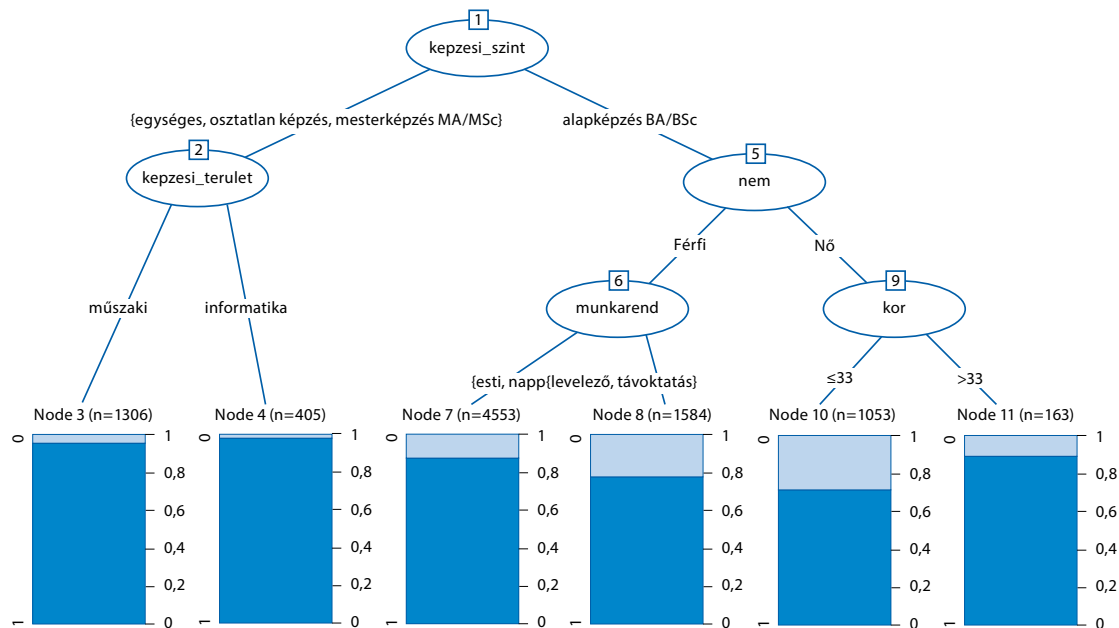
1
kepzesi_szint

{egységes, osztatlan képzés, mesterképzés MA/MSc}

alapképzés BA/BSc

2
kepzesi_terulet

5
nem

műszaki

informatika

Férfi

Nő

6
munkarend

9
kor

{esti, napp{levelező, távoktatás}

≤33

>33

Node 3 (n=1306)
0
1
1
0,8
0,6
0,4
0,2
0

Node 4 (n=405)
0
1
1
0,8
0,6
0,4
0,2
0

Node 7 (n=4553)
0
1
1
0,8
0,6
0,4
0,2
0

Node 8 (n=1584)
0
1
1
0,8
0,6
0,4
0,2
0

Node 10 (n=1053)
0
1
1
0,8
0,6
0,4
0,2
0

Node 11 (n=163)
0
1
1
0,8
0,6
0,4
0,2
0